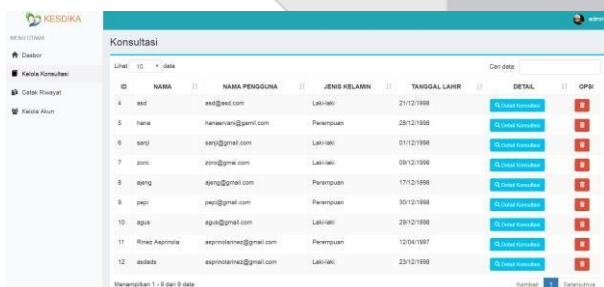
KESDIKA

admin

MENU UTAMA

Dasbor

Kelola Konsultasi

Cetak Riwayat

Kelola Akun

Konsultasi

Lihat 10 data

Cari data:

| ID | NAMA | NAMA PENGGUNA | JENIS KELAMIN | TANGGAL LAHIR | DETAIL | OPSI |
|---|---|---|---|---|---|---|
| 4 | asd | asd@asd.com | Laki-laki | 21/12/1998 | Detail Konsultasi | |
| 5 | hana | hanaervani@gamil.com | Perempuan | 28/12/1998 | Detail Konsultasi | |
| 6 | sanji | sanji@gmail.com | Laki-laki | 01/12/1998 | Detail Konsultasi | |
| 7 | zoro | zoro@gmai.com | Laki-laki | 09/12/1998 | Detail Konsultasi | |
| 8 | ajeng | ajeng@gmail.com | Perempuan | 17/12/1998 | Detail Konsultasi | |
| 9 | pepi | pepi@gmail.com | Perempuan | 30/12/1998 | Detail Konsultasi | |
| 10 | agus | agus@gmail.com | Laki-laki | 29/12/1998 | Detail Konsultasi | |
| 11 | Rinez Asprinola | asprinolarinez@gmail.com | Perempuan | 12/04/1997 | Detail Konsultasi | |
| 12 | asdads | asprinolarinez@gmail.com | Laki-laki | 23/12/1998 | Detail Konsultasi | |

Menampilkan 1 - 9 dari 9 data

Kembali 1 Selanjutnya